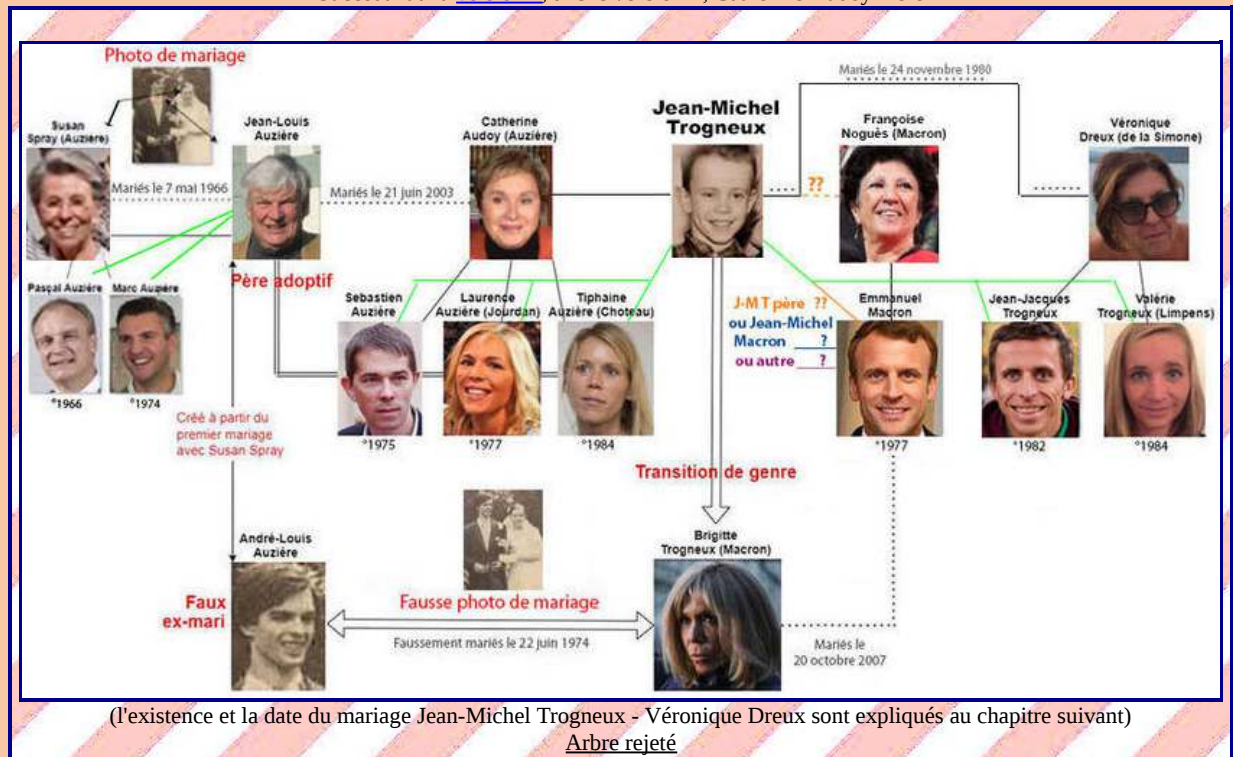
Photo de mariage

Susan Spray (Auzière)

Jean-Louis Auzière

Mariés le 7 mai 1966

Mariés le 21 juin 2003

Catherine Audoy (Auzière)

Jean-Michel Trogneux

Mariés le 24 novembre 1980

Françoise Noguès (Macron)

Véronique Dreux (de la Simone)

??

Père adoptif

Pascal Auzière

Marc Auzière

°1966

°1974

Sebastien Auzière

Laurence Auzière (Jourdan)

Tiphaine Auzière (Choteau)

J-M T père ??
ou Jean-Michel Macron ?
ou autre ?

Emmanuel Macron

Jean-Jacques Trogneux

Valérie Trogneux (Limpens)

°1975

°1977

°1984

°1977

°1982

°1984

Créé à partir du premier mariage avec Susan Spray

Transition de genre

André-Louis Auzière

Brigitte Trogneux (Macron)

Faux ex-mari

Fausse photo de mariage

Faussement mariés le 22 juin 1974

Mariés le 20 octobre 2007

(l'existence et la date du mariage Jean-Michel Trogneux - Véronique Dreux sont expliqués au chapitre suivant)
Arbre rejeté